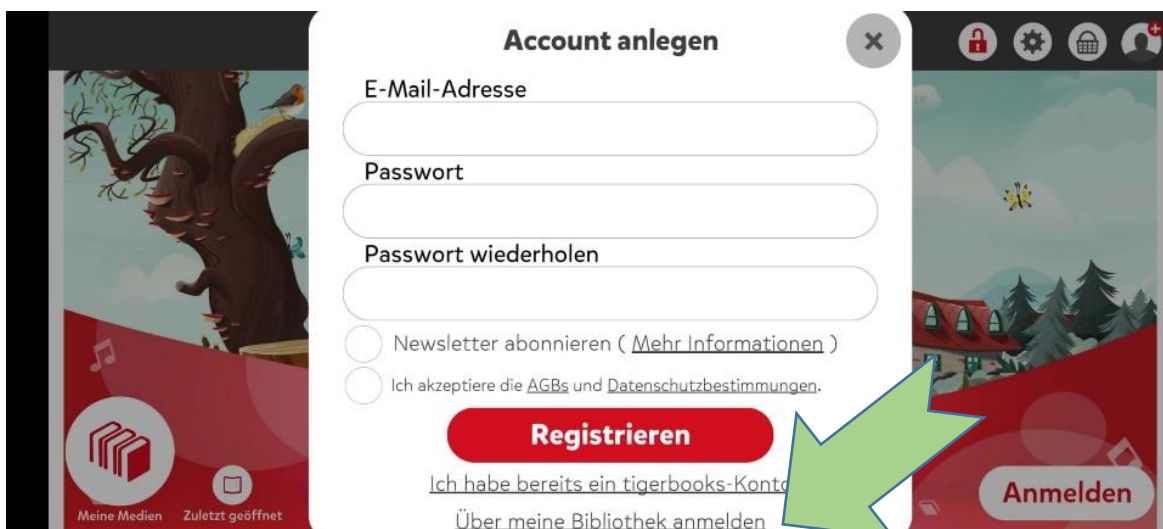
Account anlegen

×

E-Mail-Adresse

Passwort

Passwort wiederholen

Newsletter abonnieren ( Mehr Informationen )

Ich akzeptiere die AGBs und Datenschutzbestimmungen.

Registrieren

Ich habe bereits ein tigerbooks-Kont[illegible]

Über meine Bibliothek anmelden

Meine Medien

Zuletzt geöffnet

Anmelden